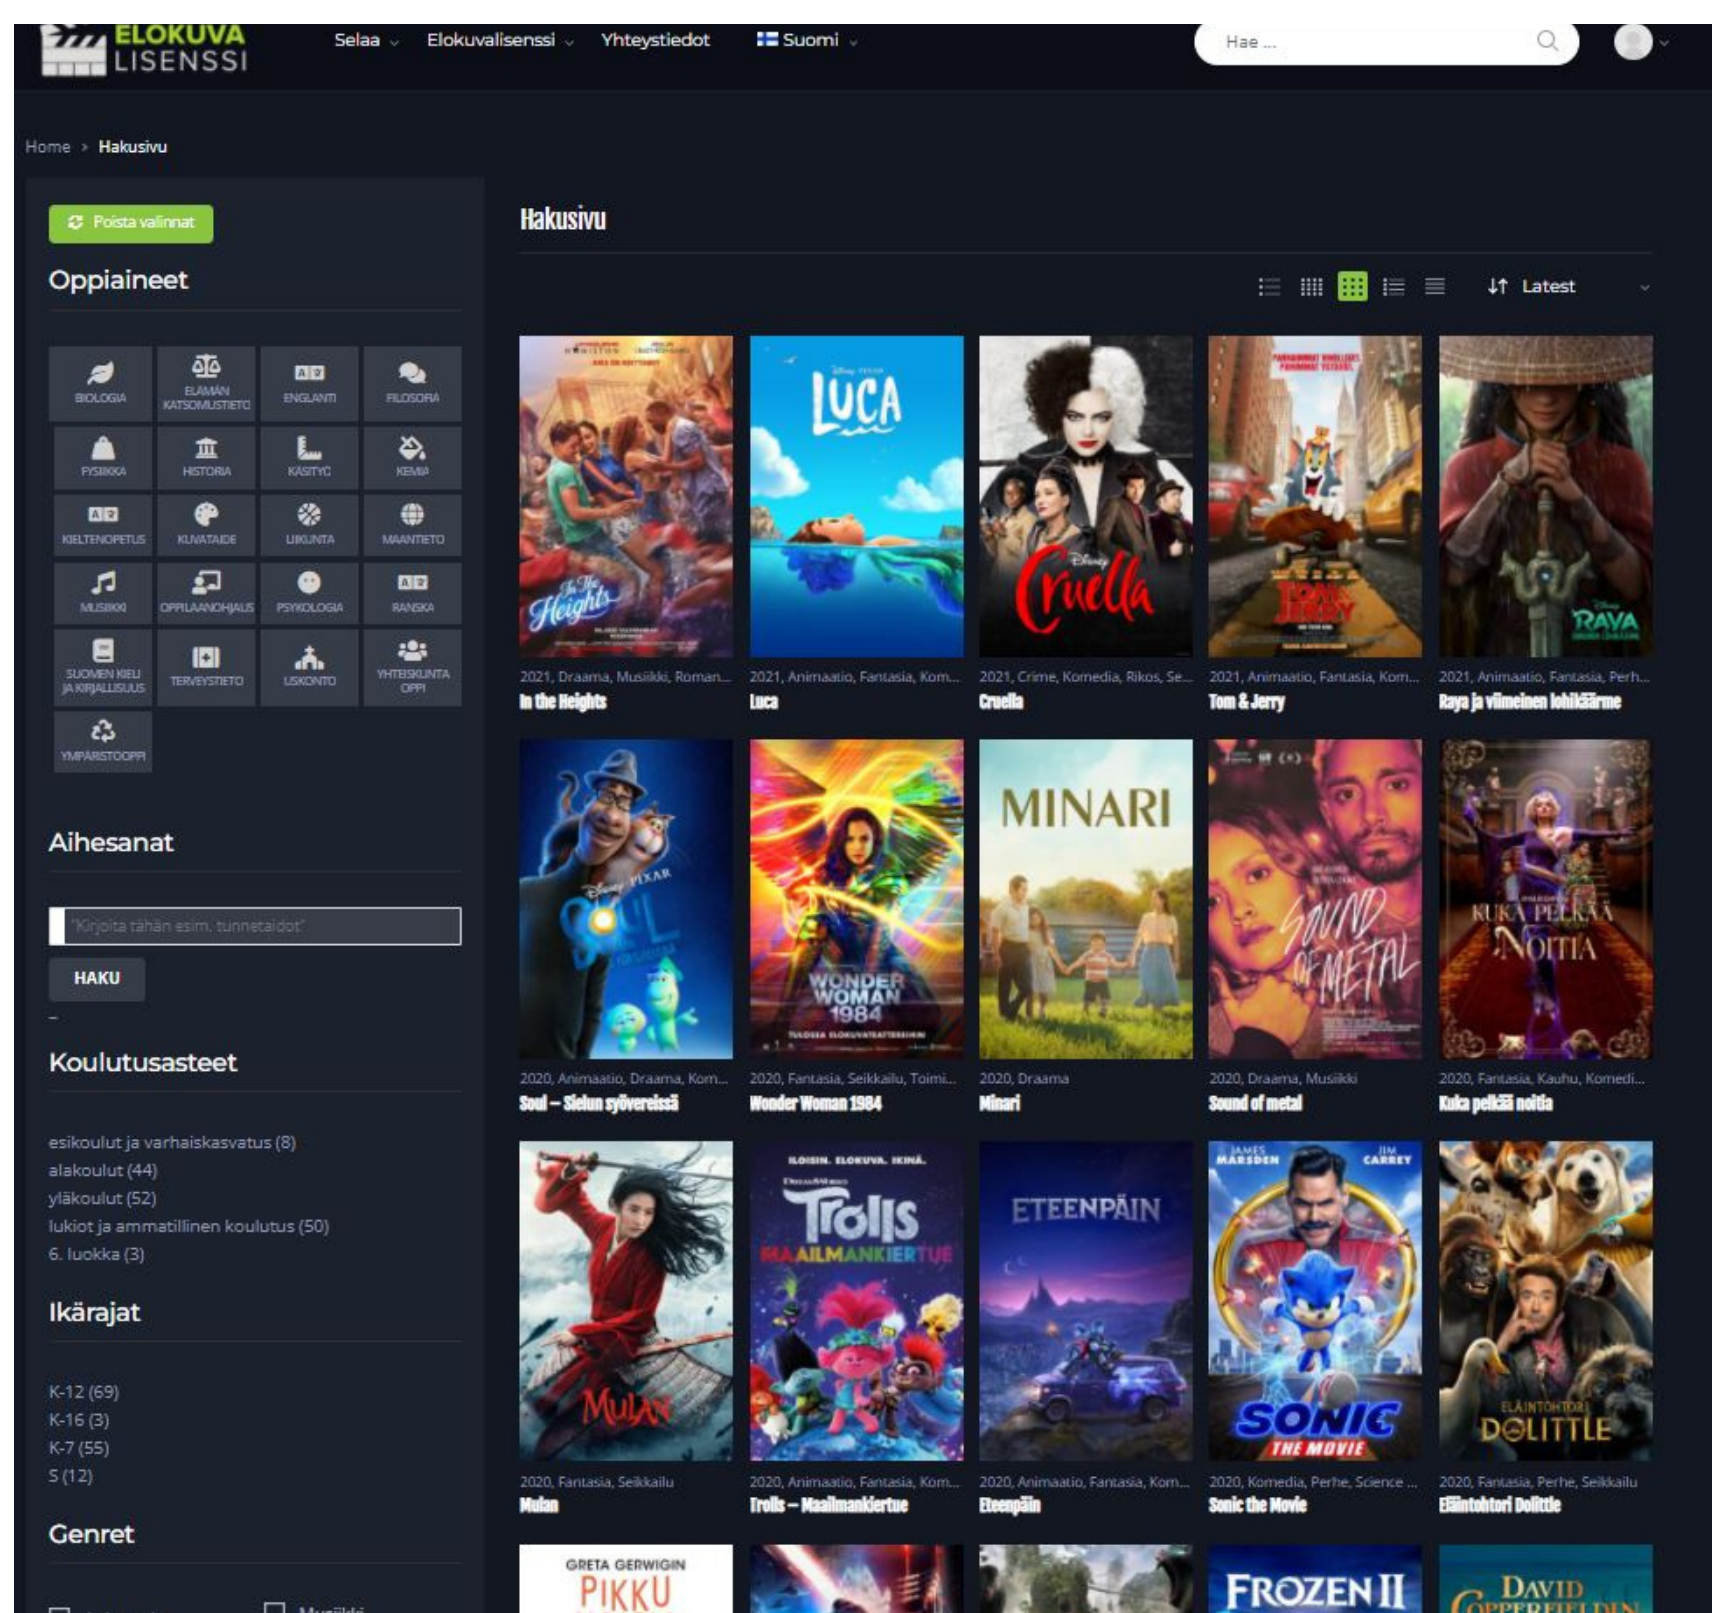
ELOKUVA LISENSSI

Selaa Elokuvalisenssi Yhteystiedot Suomi

Hae ...

Home › Hakusivu

Poista valinnat

Oppiaineet

BIOLOGIA
ELÄMÄN KATSOMUSTIETO
ENGLANTI
FILOSOFIA
FYSIIKKA
HISTORIA
KÄSITYÖ
KEMIA
KIELTENOPETUS
KUVATAIDE
LIIKUNTA
MAANTIETO
MUSIIKKI
OPPILAANOHJAUS
PSYKOLOGIA
RANSKA
SUOMEN KIELI JA KIRJALLISUUS
TERVEYSTIETO
USKONTO
YHTEISKUNTAOPPI
YMPÄRISTÖOPPI

Aihesanat

"Kirjoita tähän esim. tunnetaidot"

HAKU

Koulutusasteet

esikoulut ja varhaiskasvatus (8)
alakoulut (44)
yläkoulut (52)
lukiot ja ammatillinen koulutus (50)
6. luokka (3)

Ikärajat

K-12 (69)
K-16 (3)
K-7 (55)
S (12)

Genret

Musiikki

Hakusivu

Latest

2021, Draama, Musiikki, Roman...
In the Heights

2021, Animaatio, Fantasia, Kom...
Luca

2021, Crime, Komedia, Rikos, Se...
Cruella

2021, Animaatio, Fantasia, Kom...
Tom & Jerry

2021, Animaatio, Fantasia, Perh...
Raya ja viimeinen lohikäärme

2020, Animaatio, Draama, Kom...
Soul – Sielun syövereissä

2020, Fantasia, Seikkailu, Toimi...
Wonder Woman 1984

2020, Draama
Minari

2020, Draama, Musiikki
Sound of metal

2020, Fantasia, Kauhu, Komedi...
Kuka pelkää noitia

2020, Fantasia, Seikkailu
Mulan

2020, Animaatio, Fantasia, Kom...
Trolls – Maailmankiertue

2020, Animaatio, Fantasia, Kom...
Eteenpäin

2020, Komedia, Perhe, Science ...
Sonic the Movie

2020, Fantasia, Perhe, Seikkailu
Eläintohtori Dolittle

LUCA
Cruella
RAYA
MINARI
SOUL
WONDER WOMAN 1984
SOUND OF METAL
KUKA PELKÄÄ NOITIA
MULAN
Trolls MAAILMANKIERTUE
ETEENPÄIN
SONIC THE MOVIE
JAMES MARSDEN JIM CARREY
ELÄINTOHTORI DOLITTLE
GRETA GERWIGIN PIKKU
FROZEN II
DAVID COPPERFIELD